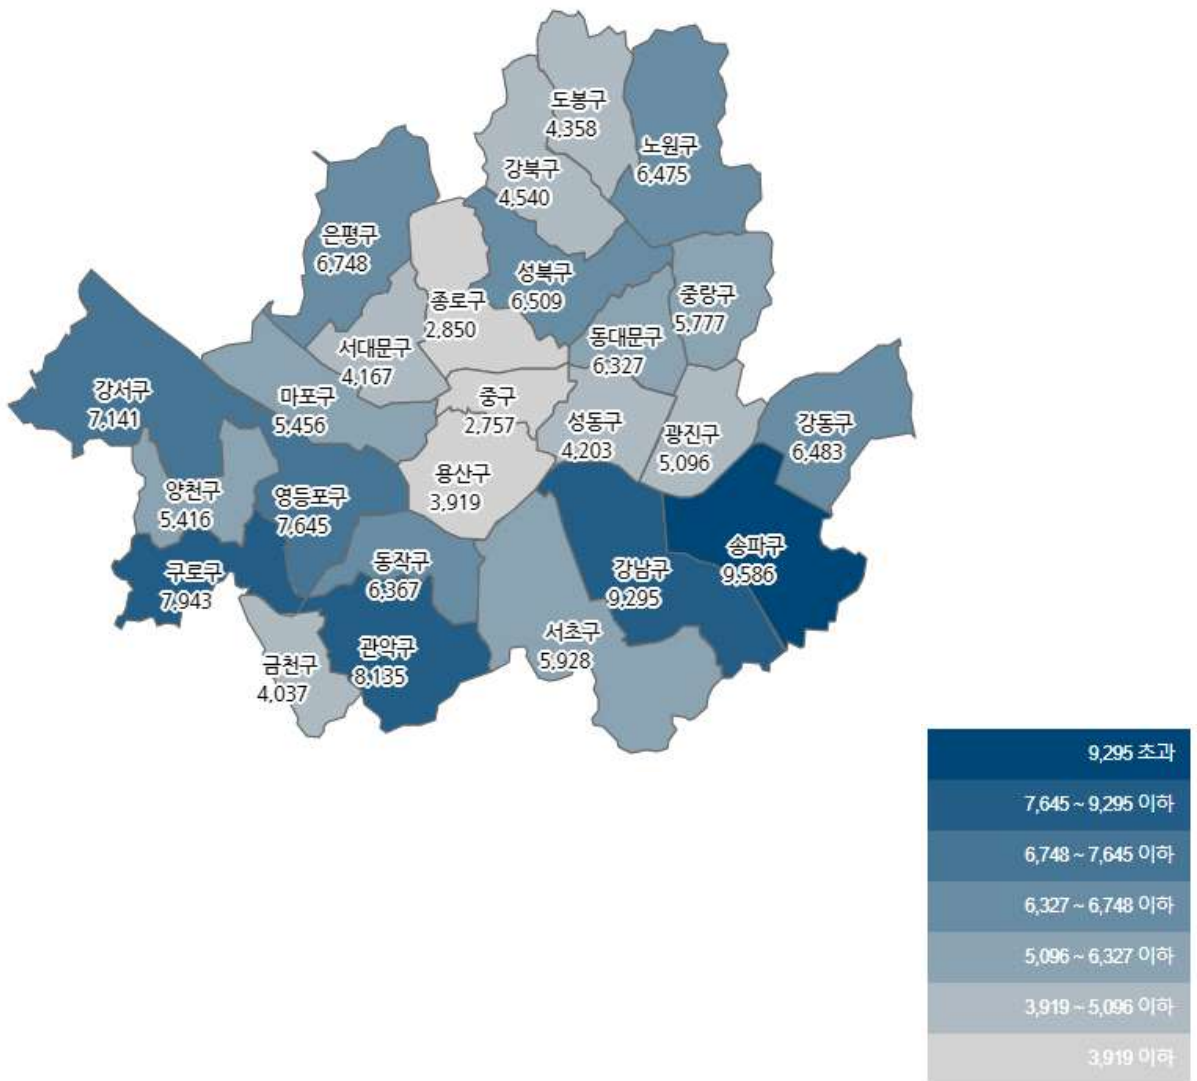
도봉구
4,358

노원구
6,475

강북구
4,540

은평구
6,748

성북구
6,509

종로구
2,850

중랑구
5,777

서대문구
4,167

동대문구
6,327

강서구
7,141

마포구
5,456

중구
2,757

성동구
4,203

광진구
5,096

강동구
6,483

양천구
5,416

영등포구
7,645

용산구
3,919

송파구
9,586

구로구
7,943

동작구
6,367

강남구
9,295

관악구
8,135

서초구
5,928

금천구
4,037

9,295 초과
7,645 ~ 9,295 이하
6,748 ~ 7,645 이하
6,327 ~ 6,748 이하
5,096 ~ 6,327 이하
3,919 ~ 5,096 이하
3,919 이하